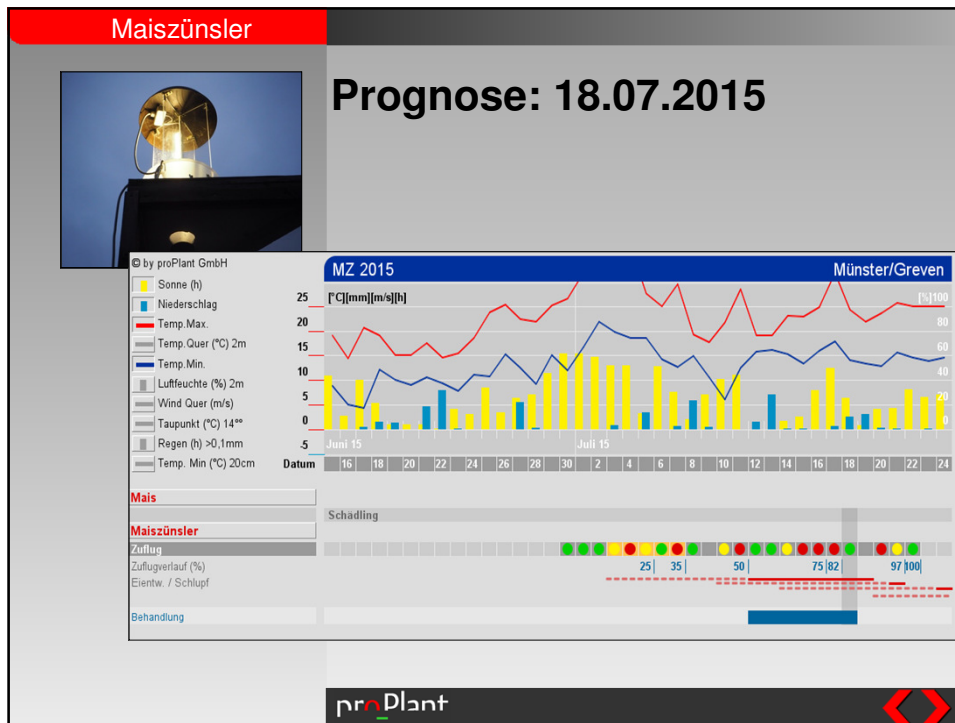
Maiszünsler

Prognose: 18.07.2015

© by proPlant GmbH

Sonne (h)
Niederschlag
Temp.Max.
Temp.Quer (°C) 2m
Temp.Min.
Luftfeuchte (%) 2m
Wind Quer (m/s)
Taupunkt (°C) 14°°
Regen (h) >0,1mm
Temp. Min (°C) 20cm

MZ 2015

Münster/Greven

[°C][mm][m/s][h]

[%]100

25
20
15
10
5
0
-5

80
60
40
20
0

Juni 15
Juli 15

Datum

| 16 | 18 | 20 | 22 | 24 | 26 | 28 | 30 | 2 | 4 | 6 | 8 | 10 | 12 | 14 | 16 | 18 | 20 | 22 | 24 |

Mais

Maiszünsler

Schädling

Zuflug

Zuflugverlauf (%)

25 35 50 75 82 97 100

Eientw. / Schlupf

Behandlung

proPlant